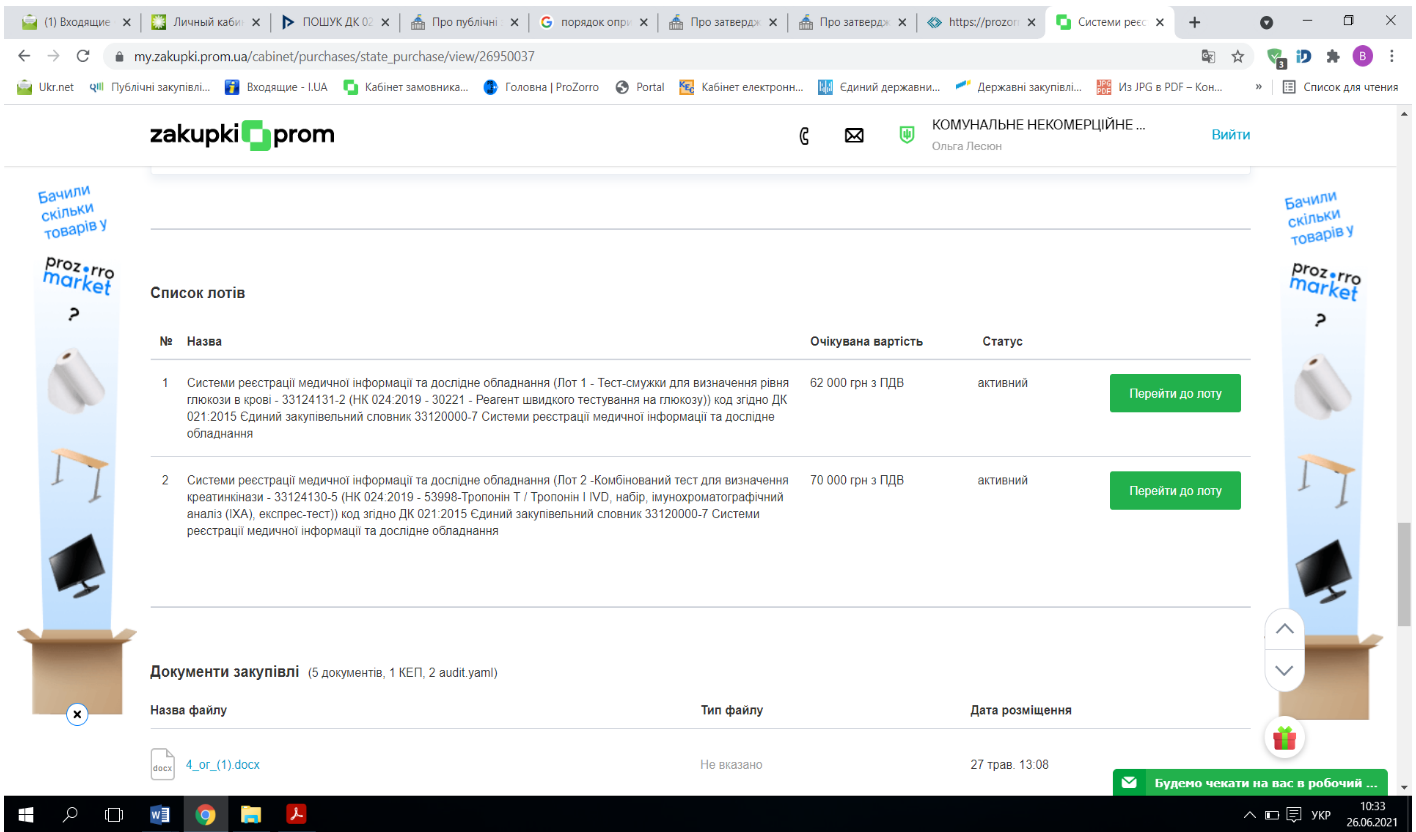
(1) Входящие | Личный каби | ПОШУК ДК 02 | Про публічні | порядок опр | Про затверд | Про затверд | https://prozo | Системи реєс

my.zakupki.prom.ua/cabinet/purchases/state_purchase/view/26950037

Ukr.net | Публічні закупівлі... | Входящие - I.UA | Кабінет замовника... | Головна | ProZorro | Portal | Кабінет електронн... | Єдиний державни... | Державні закупівлі... | Из JPG в PDF – Кон... | » | Список для чтения

zakupki prom

КОМУНАЛЬНЕ НЕКОМЕРЦІЙНЕ ...
Ольга Лесюн

Вийти

Бачили скільки товарів у prozorro market ?

Список лотів

| № | Назва | Очікувана вартість | Статус | |
|---|---|---|---|---|
| 1 | Системи реєстрації медичної інформації та дослідне обладнання (Лот 1 - Тест-смужки для визначення рівня глюкози в крові - 33124131-2 (НК 024:2019 - 30221 - Реагент швидкого тестування на глюкозу)) код згідно ДК 021:2015 Єдиний закупівельний словник 33120000-7 Системи реєстрації медичної інформації та дослідне обладнання | 62 000 грн з ПДВ | активний | Перейти до лоту |
| 2 | Системи реєстрації медичної інформації та дослідне обладнання (Лот 2 -Комбінований тест для визначення креатинкінази - 33124130-5 (НК 024:2019 - 53998-Тропонін Т / Тропонін І IVD, набір, імунохроматографічний аналіз (ІХА), експрес-тест)) код згідно ДК 021:2015 Єдиний закупівельний словник 33120000-7 Системи реєстрації медичної інформації та дослідне обладнання | 70 000 грн з ПДВ | активний | Перейти до лоту |

Документи закупівлі (5 документів, 1 КЕП, 2 audit.yaml)

| Назва файлу | Тип файлу | Дата розміщення |
|---|---|---|
| 4_or_(1).docx | Не вказано | 27 трав. 13:08 |

Будемо чекати на вас в робочий ...

УКР 10:33 26.06.2021